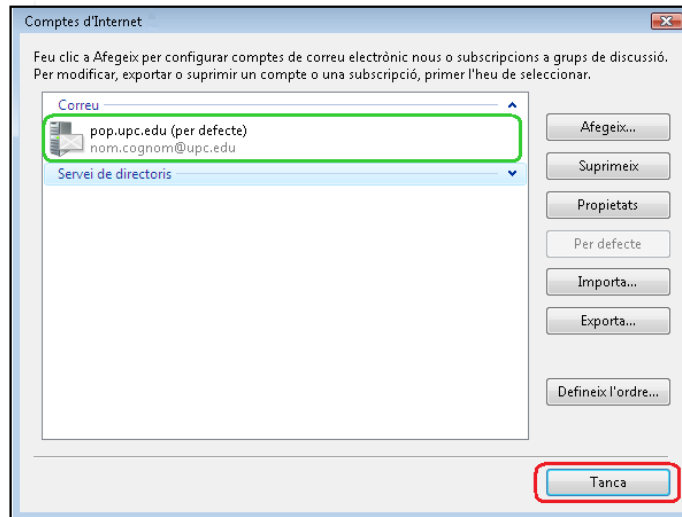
Comptes d'Internet

Feu clic a Afegeix per configurar comptes de correu electrònic nous o subscripcions a grups de discussió. Per modificar, exportar o suprimir un compte o una subscripció, primer l'heu de seleccionar.

Correu

pop.upc.edu (per defecte)
nom.cognom@upc.edu

Servei de directoris

Afegeix...

Suprimeix

Propietats

Per defecte

Importa...

Exporta...

Defineix l'ordre...

Tanca